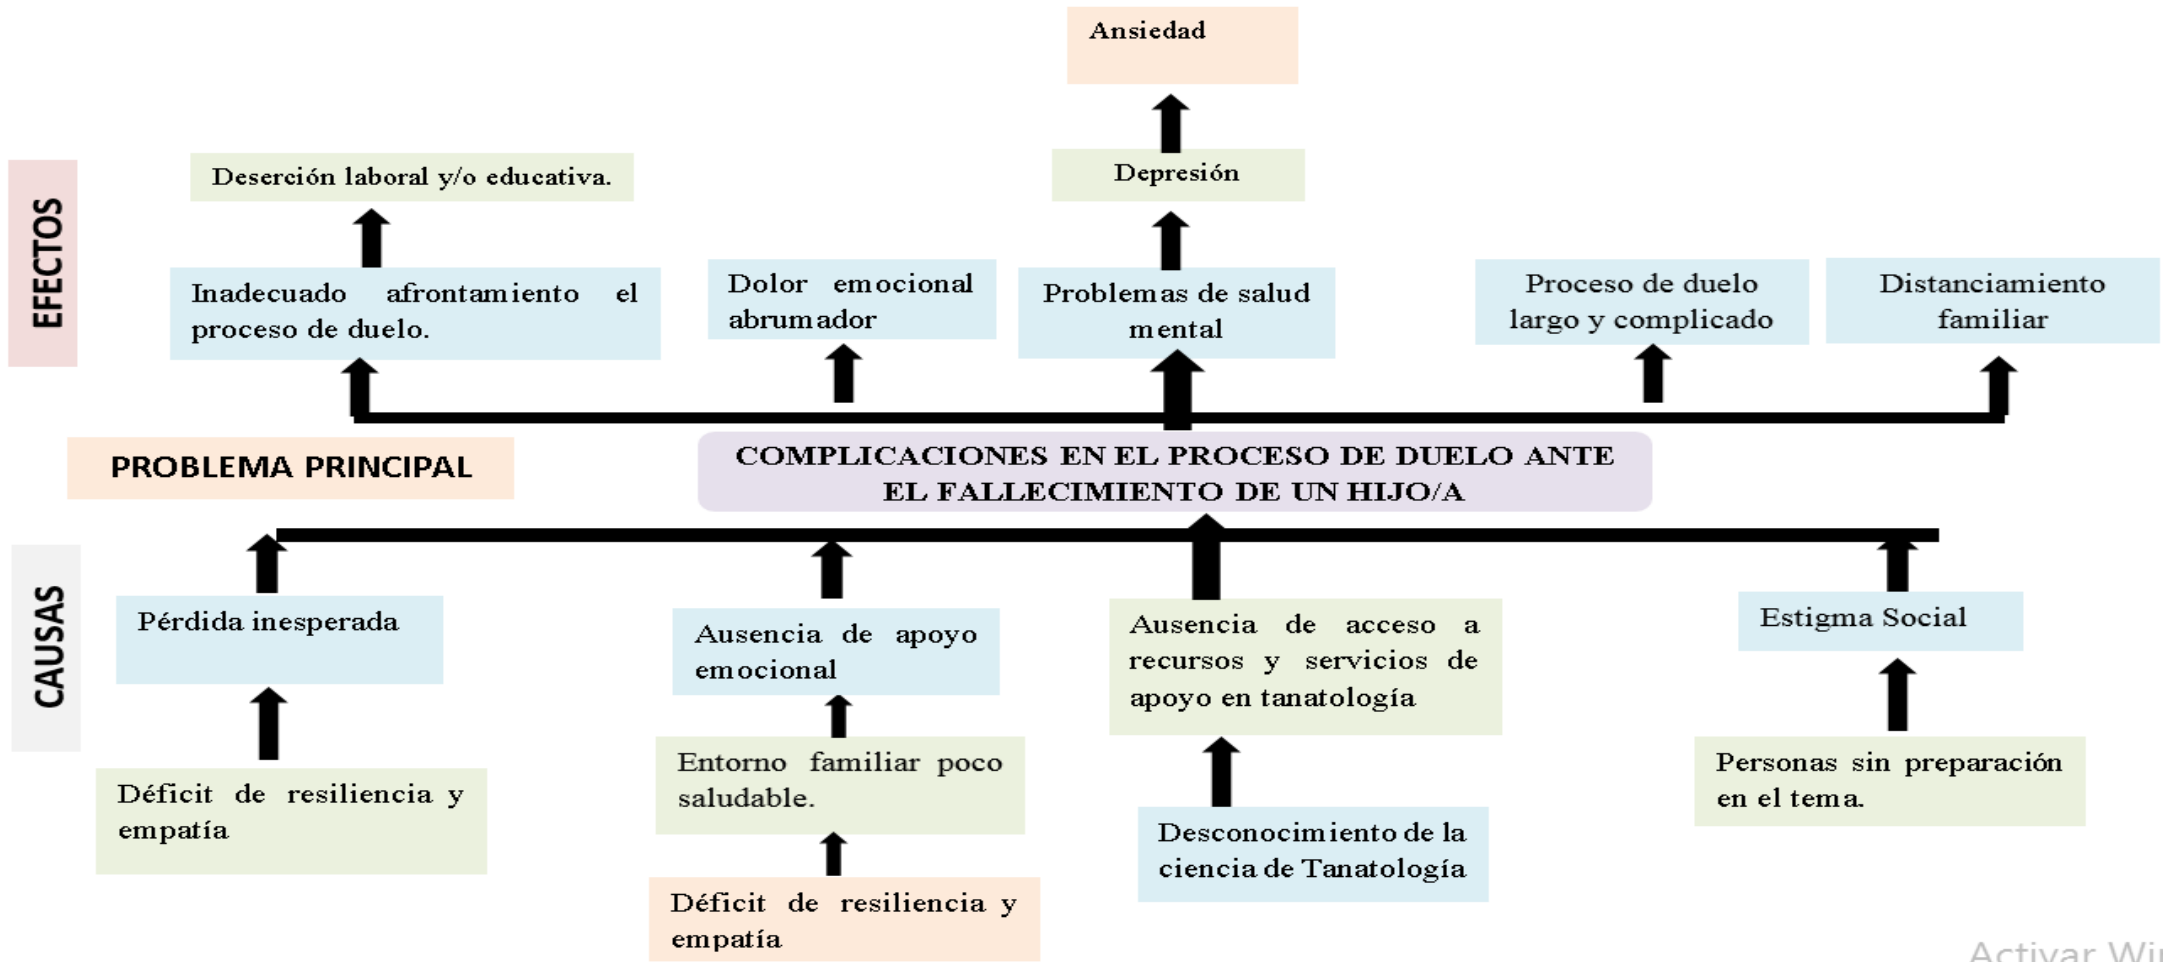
Ansiedad

EFECTOS

Deserción laboral y/o educativa.

Depresión

Inadecuado afrontamiento el proceso de duelo.

Dolor emocional abrumador

Problemas de salud mental

Proceso de duelo largo y complicado

Distanciamiento familiar

PROBLEMA PRINCIPAL

COMPLICACIONES EN EL PROCESO DE DUELO ANTE EL FALLECIMIENTO DE UN HIJO/A

CAUSAS

Pérdida inesperada

Ausencia de apoyo emocional

Ausencia de acceso a recursos y servicios de apoyo en tanatología

Estigma Social

Déficit de resiliencia y empatía

Entorno familiar poco saludable.

Desconocimiento de la ciencia de Tanatología

Personas sin preparación en el tema.

Déficit de resiliencia y empatía

Activar Wi